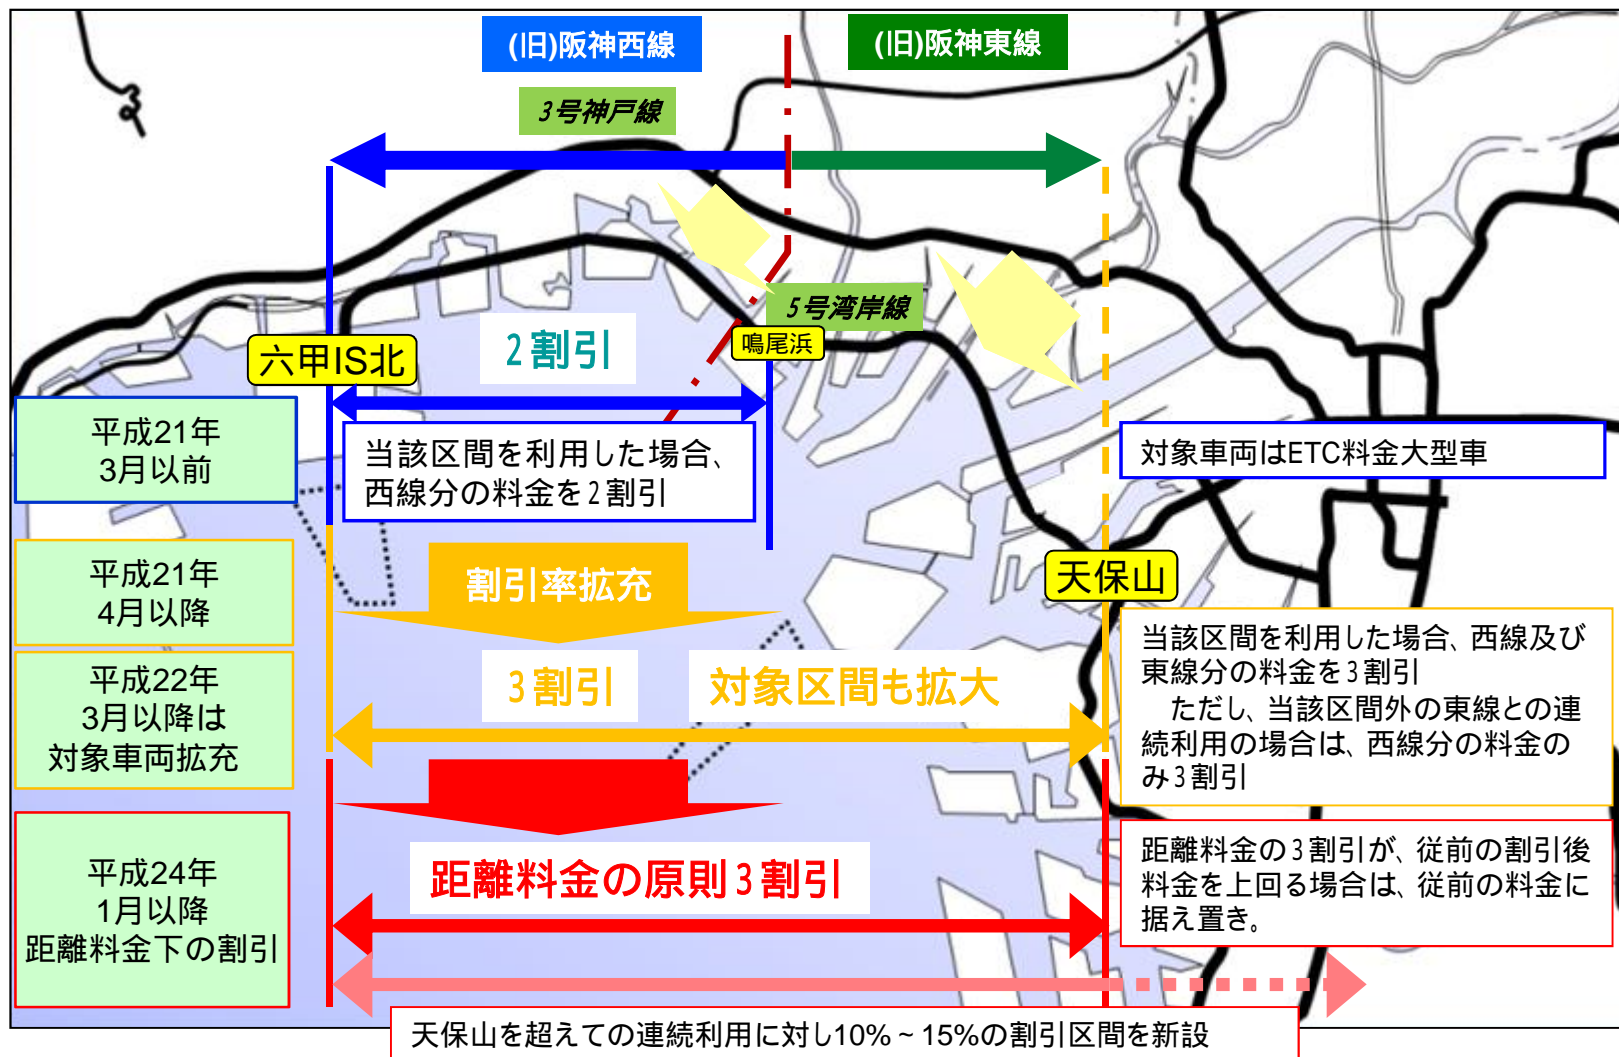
(旧)阪神西線

(旧)阪神東線

3号神戸線

5号湾岸線

鳴尾浜

六甲IS北

2割引

平成21年
3月以前

当該区間を利用した場合、西線分の料金を2割引

対象車両はETC料金大型車

天保山

平成21年
4月以降

割引率拡充

平成22年
3月以降は
対象車両拡充

3割引

対象区間も拡大

当該区間を利用した場合、西線及び東線分の料金を3割引
ただし、当該区間外の東線との連続利用の場合は、西線分の料金のみ3割引

平成24年
1月以降
距離料金下の割引

距離料金の原則3割引

距離料金の3割引が、従前の割引後料金を上回る場合は、従前の料金に据え置き。

天保山を超えての連続利用に対し10%～15%の割引区間を新設